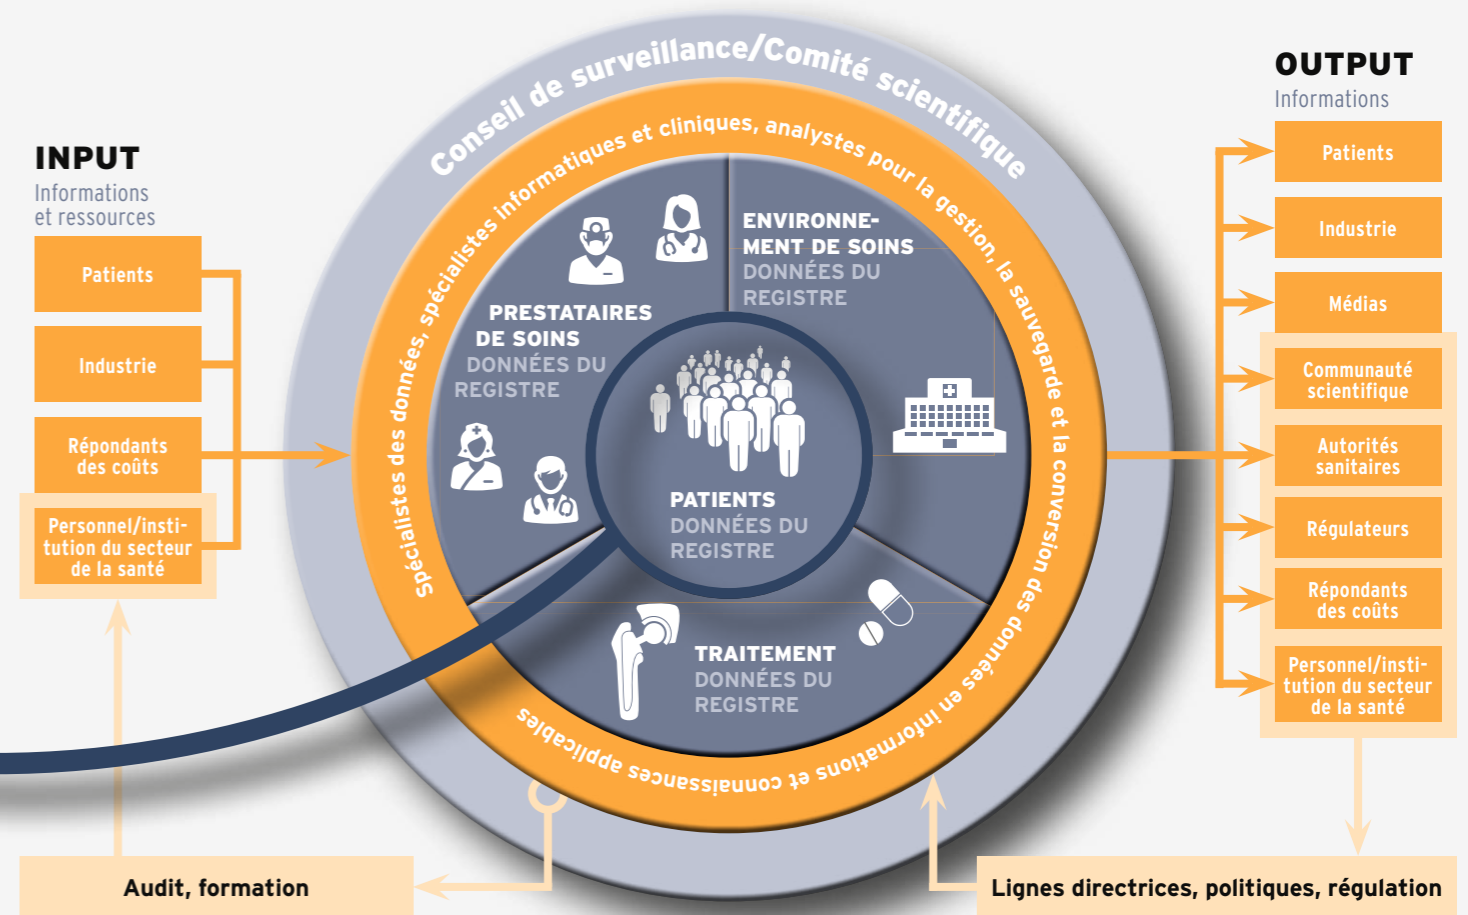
INPUT
Informations et ressources

Patients

Industrie

Répondants des coûts

Personnel/institution du secteur de la santé

Conseil de surveillance/Comité scientifique

Spécialistes des données, spécialistes informatiques et cliniques, analystes pour la gestion, la sauvegarde et la conversion des données en informations et connaissances applicables

PRESTATAIRES DE SOINS
DONNÉES DU REGISTRE

ENVIRONNEMENT DE SOINS
DONNÉES DU REGISTRE

PATIENTS
DONNÉES DU REGISTRE

TRAITEMENT
DONNÉES DU REGISTRE

OUTPUT
Informations

Patients

Industrie

Médias

Communauté scientifique

Autorités sanitaires

Régulateurs

Répondants des coûts

Personnel/institution du secteur de la santé

Audit, formation

Lignes directrices, politiques, régulation